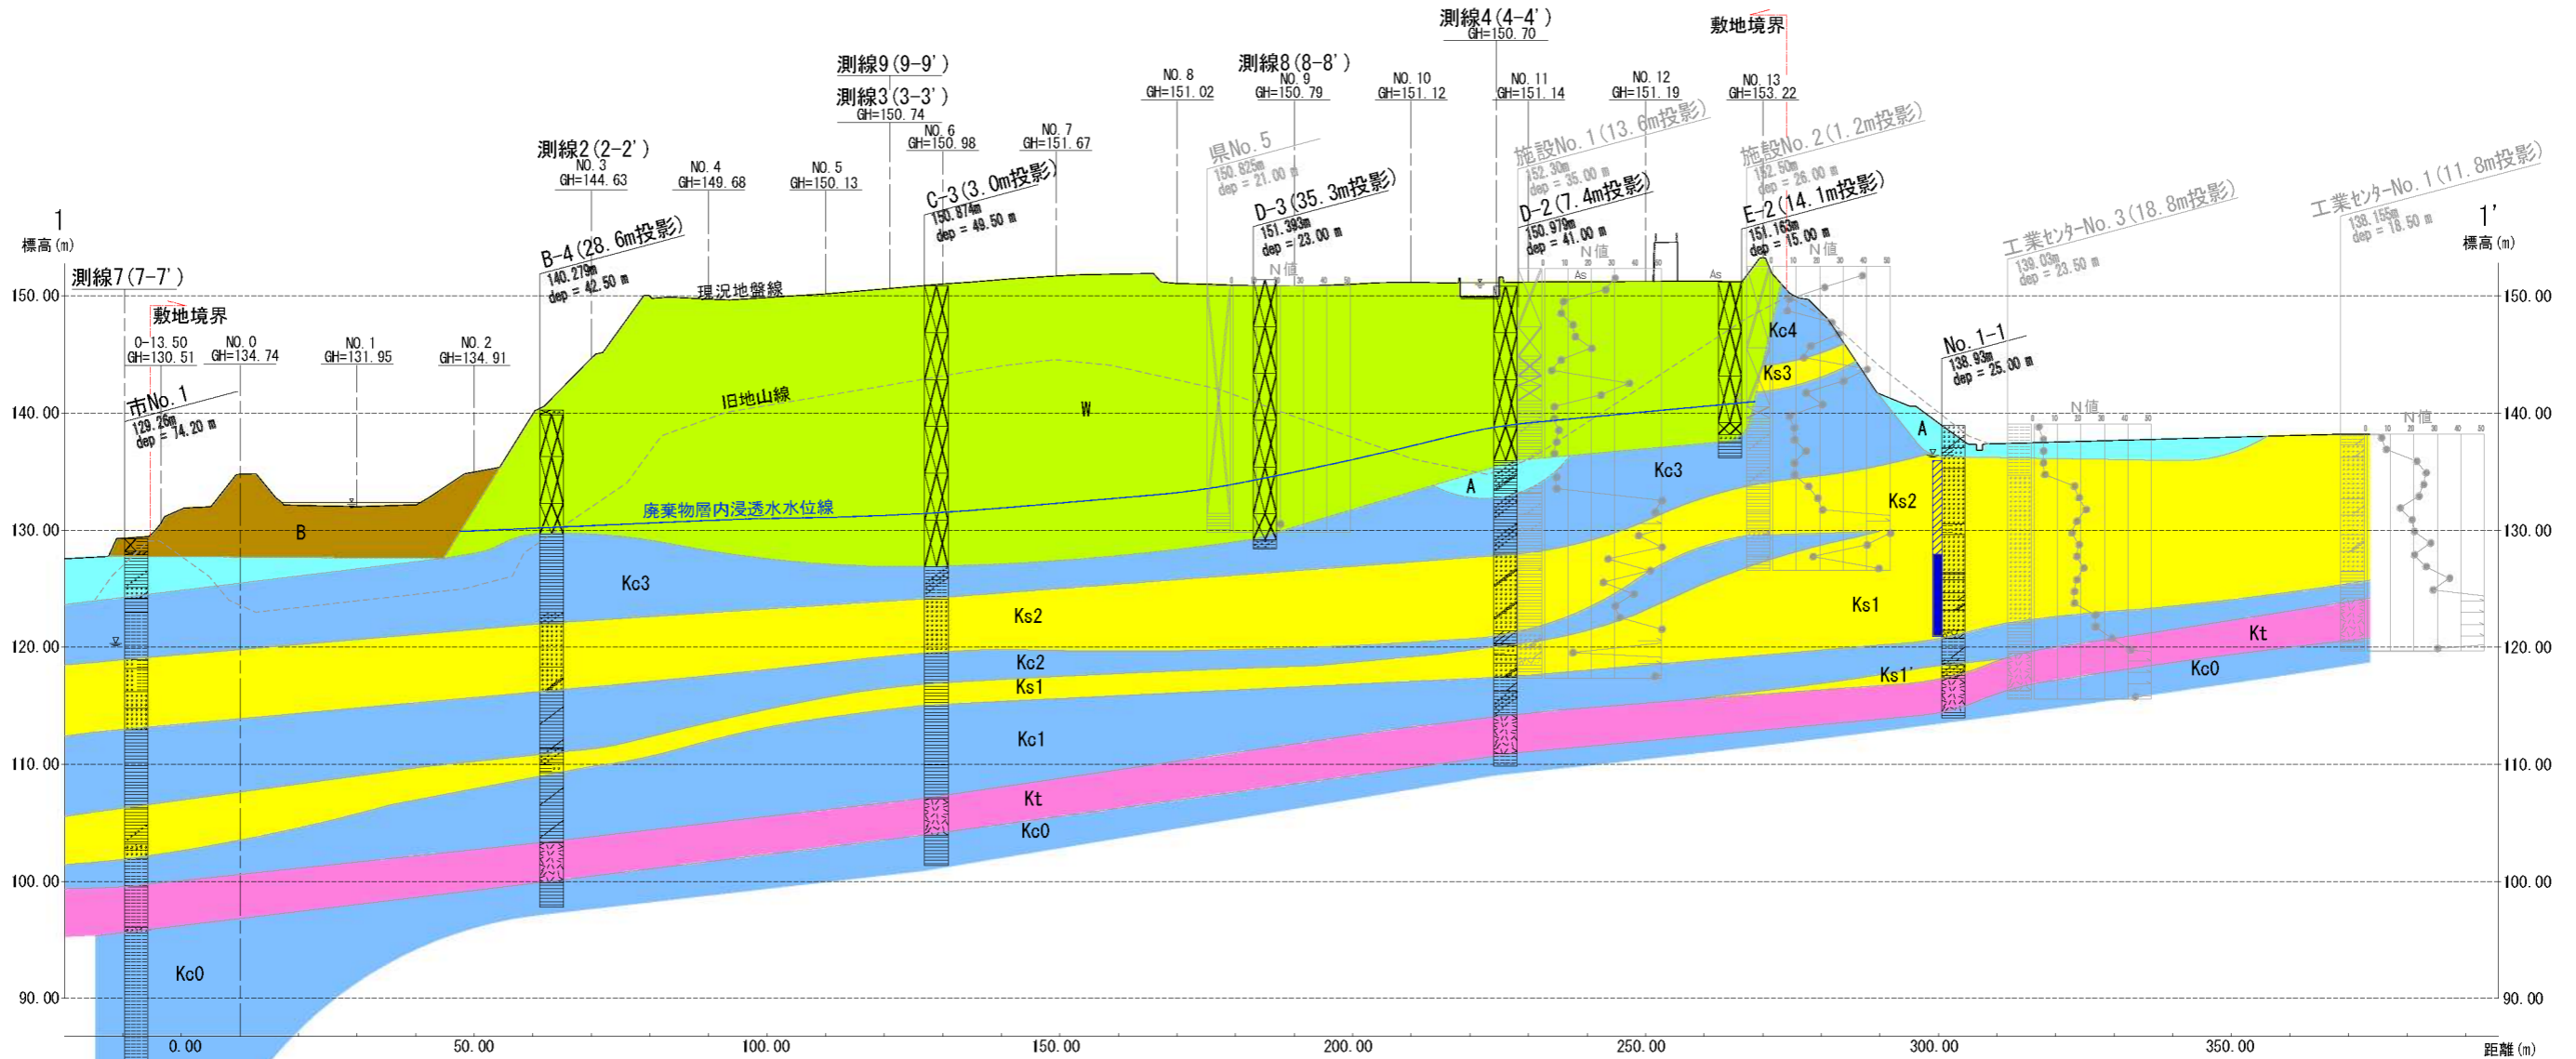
測線4 (4-4')
GH=150.70

敷地境界

測線9 (9-9')
測線3 (3-3')
GH=150.74

測線8 (8-8')

測線2 (2-2')

NO.3
GH=144.63

NO.4
GH=149.68

NO.5
GH=150.13

NO.6
GH=150.98

NO.7
GH=151.67

NO.8
GH=151.02

NO.9
GH=150.79

NO.10
GH=151.12

NO.11
GH=151.14

NO.12
GH=151.19

NO.13
GH=153.22

県No.5
150.825m
dep = 21.00 m

施設No.1 (13.6m投影)
152.30m
dep = 35.00 m

施設No.2 (1.2m投影)
152.50m
dep = 26.00 m

C-3 (3.0m投影)
150.874m
dep = 49.50 m

D-3 (35.3m投影)
151.393m
dep = 23.00 m

D-2 (7.4m投影)
150.979m
dep = 41.00 m

E-2 (14.1m投影)
151.163m
dep = 15.00 m

B-4 (28.6m投影)
140.279m
dep = 42.50 m

工業センターNo.3 (18.8m投影)
139.03m
dep = 23.50 m

工業センターNo.1 (11.8m投影)
138.155m
dep = 18.50 m

1
標高 (m)

1'
標高 (m)

測線7 (7-7')

敷地境界

0-13.50
GH=130.51

NO.0
GH=134.74

NO.1
GH=131.95

NO.2
GH=134.91

市No.1
129.26m
dep = 14.20 m

No.1-1
138.93m
dep = 25.00 m

現況地盤線
旧地山線
廃棄物層内浸透水水位線

N値
As

W
A
B
Kc4
Ks3
Kc3
Ks2
Kc2
Ks1
Ks1'
Kc1
Kt
Kc0

150.00
140.00
130.00
120.00
110.00
100.00
90.00

0.00
50.00
100.00
150.00
200.00
250.00
300.00
350.00
距離 (m)